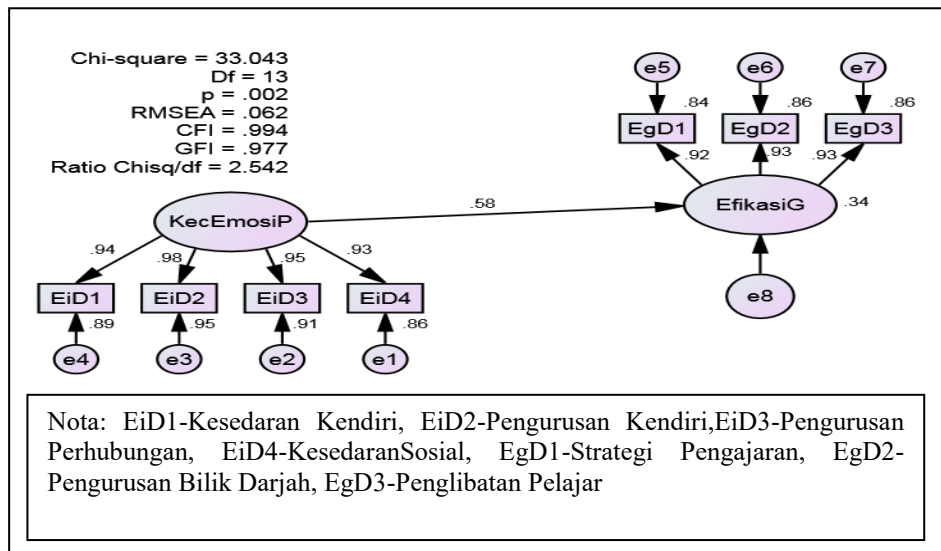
Chi-square = 33.043
Df = 13
p = .002
RMSEA = .062
CFI = .994
GFI = .977
Ratio Chisq/df = 2.542

e5
e6
e7
.84
.86
.86
EgD1
EgD2
EgD3
.92
.93
.93

KecEmosiP
.58
EfikasiG
.34
.94
.98
.95
.93
EiD1
EiD2
EiD3
EiD4
.89
.95
.91
.86
e4
e3
e2
e1
e8

Nota: EiD1-Kesedaran Kendiri, EiD2-Pengurusan Kendiri,EiD3-Pengurusan Perhubungan, EiD4-KesedaranSosial, EgD1-Strategi Pengajaran, EgD2-Pengurusan Bilik Darjah, EgD3-Penglibatan Pelajar